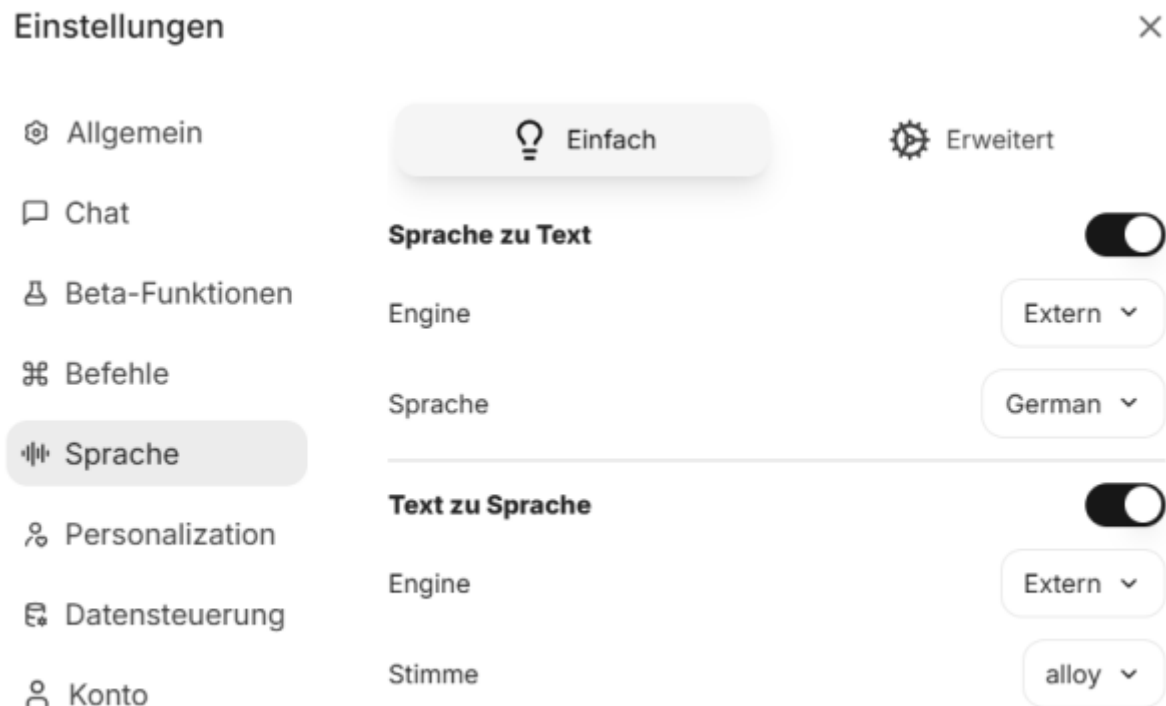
Einstellungen

×

Allgemein

Chat

Beta-Funktionen

Befehle

Sprache

Personalization

Datensteuerung

Konto

Einfach

Erweitert

**Sprache zu Text**

Engine

Extern

Sprache

German

**Text zu Sprache**

Engine

Extern

Stimme

alloy